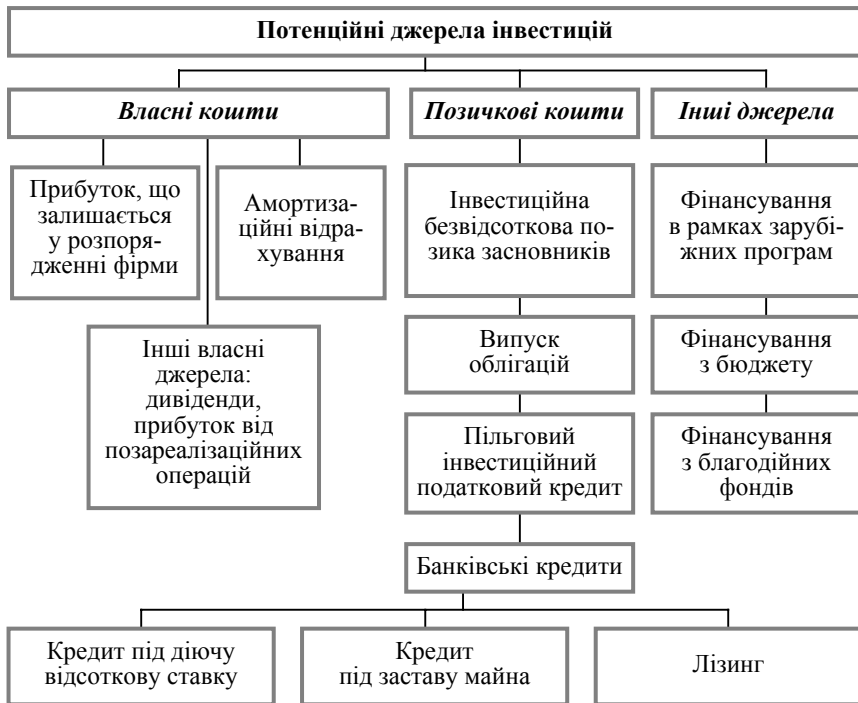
Потенційні джерела інвестицій

Власні кошти

Позичкові кошти

Інші джерела

Прибуток, що залишається у розпорядженні фірми

Амортизаційні відрахування

Інші власні джерела: дивіденди, прибуток від позареалізаційних операцій

Інвестиційна безвідсоткова позика засновників

Випуск облігацій

Пільговий інвестиційний податковий кредит

Банківські кредити

Фінансування в рамках зарубіжних програм

Фінансування з бюджету

Фінансування з благодійних фондів

Кредит під діючу відсоткову ставку

Кредит під заставу майна

Лізинг